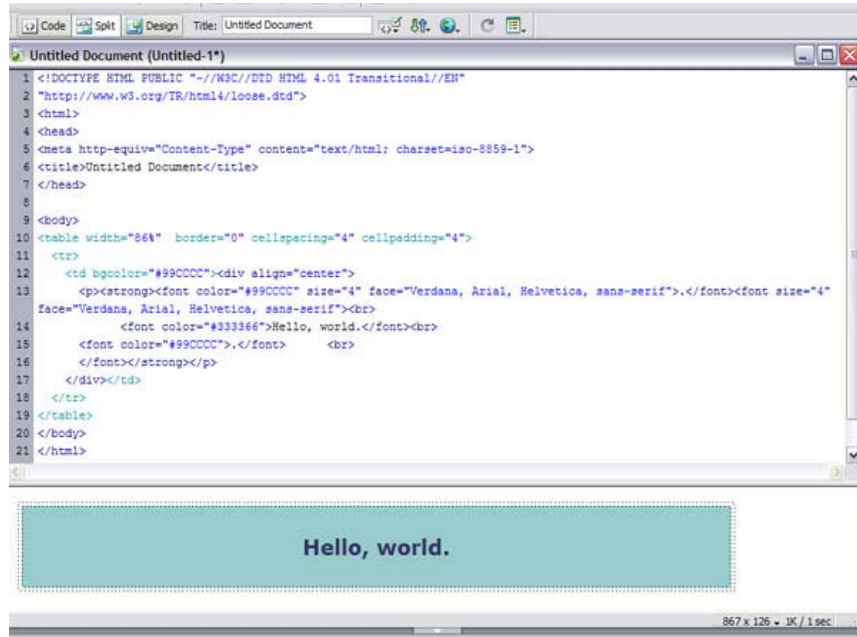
Code Split Design Title: Untitled Document

Untitled Document (Untitled-1*)

1 <!DOCTYPE HTML PUBLIC "-//W3C//DTD HTML 4.01 Transitional//EN"
2 "http://www.w3.org/TR/html4/loose.dtd">
3 <html>
4 <head>
5 <meta http-equiv="Content-Type" content="text/html; charset=iso-8859-1">
6 <title>Untitled Document</title>
7 </head>
8
9 <body>
10 <table width="86%" border="0" cellspacing="4" cellpadding="4">
11 <tr>
12 <td bgcolor="#99CCCC"><div align="center">
13 <p><strong><font color="#99CCCC" size="4" face="Verdana, Arial, Helvetica, sans-serif">.</font><font size="4" face="Verdana, Arial, Helvetica, sans-serif"><br>
14 <font color="#333366">Hello, world.</font><br>
15 <font color="#99CCCC">.</font> <br>
16 </font></strong></p>
17 </div></td>
18 </tr>
19 </table>
20 </body>
21 </html>

Hello, world.

867 x 126 1K / 1 sec